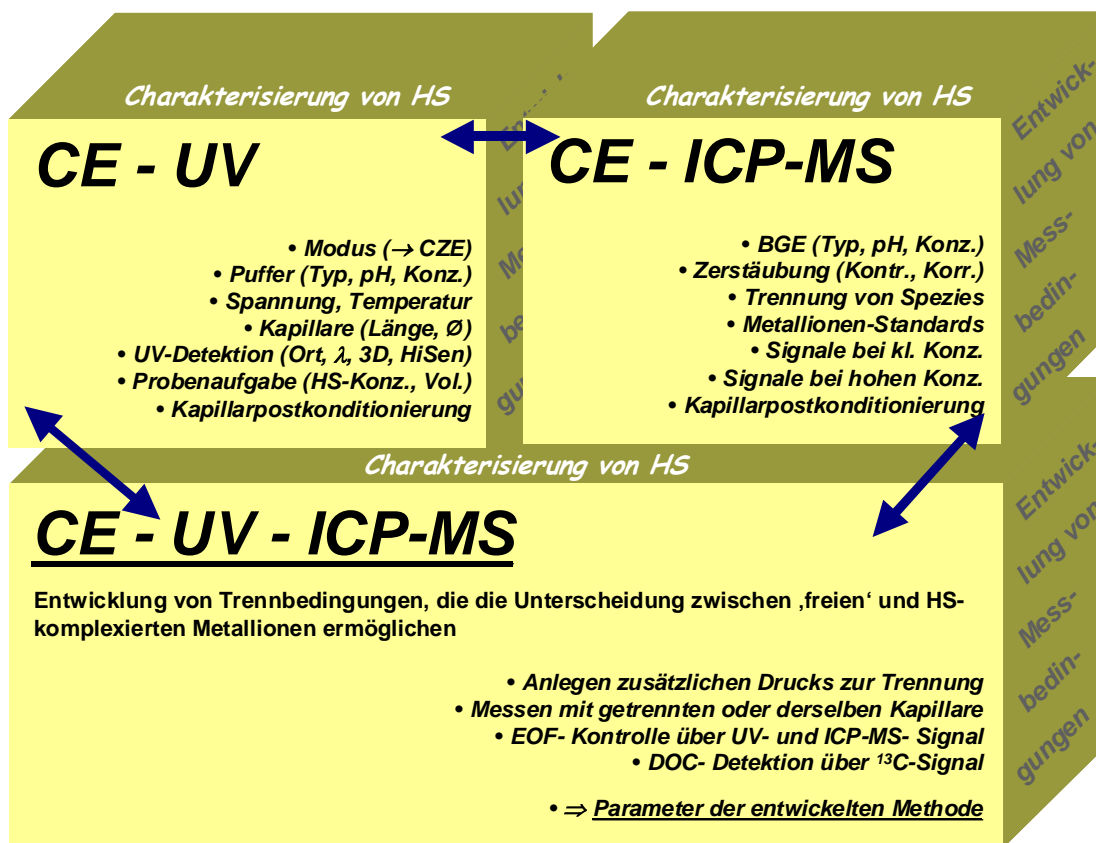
Charakterisierung von HS

CE - UV

• Modus (→ CZE)
• Puffer (Typ, pH, Konz.)
• Spannung, Temperatur
• Kapillare (Länge, Ø)
• UV-Detektion (Ort, $\lambda$, 3D, HiSen)
• Probenaufgabe (HS-Konz., Vol.)
• Kapillarpostkonditionierung

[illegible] lung von Mess- bedin- gungen

Charakterisierung von HS

CE - ICP-MS

• BGE (Typ, pH, Konz.)
• Zerstäubung (Kontr., Korr.)
• Trennung von Spezies
• Metallionen-Standards
• Signale bei kl. Konz.
• Signale bei hohen Konz.
• Kapillarpostkonditionierung

Entwick- lung von Mess- bedin- gungen

Charakterisierung von HS

CE - UV - ICP-MS

Entwicklung von Trennbedingungen, die die Unterscheidung zwischen ‚freien' und HS-komplexierten Metallionen ermöglichen

• Anlegen zusätzlichen Drucks zur Trennung
• Messen mit getrennten oder derselben Kapillare
• EOF- Kontrolle über UV- und ICP-MS- Signal
• DOC- Detektion über $^{13}$C-Signal

• ⇒ Parameter der entwickelten Methode

Entwick- lung von Mess- bedin- gungen